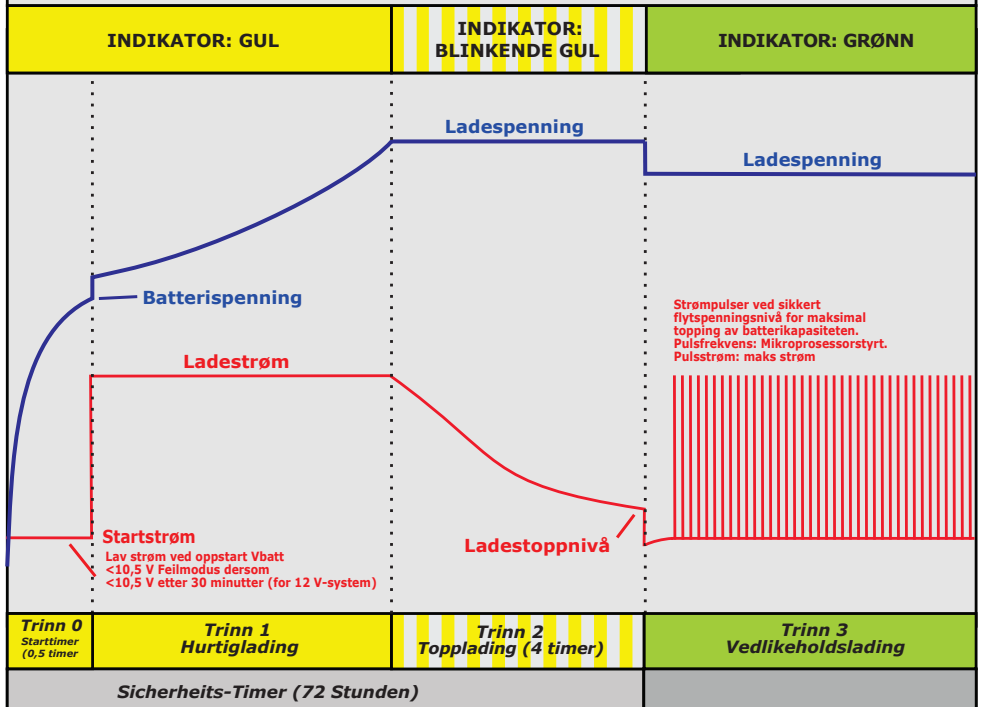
INDIKATOR: GUL

INDIKATOR: BLINKENDE GUL

INDIKATOR: GRØNN

Ladespenning

Ladespenning

Batterispenning

Strømpulser ved sikkert flytspenningsnivå for maksimal topping av batterikapasiteten. Pulsfrekvens: Mikroprosessorstyrt. Pulsstrøm: maks strøm

Ladestrøm

Startstrøm
Lav strøm ved oppstart Vbatt <10,5 V Feilmodus dersom <10,5 V etter 30 minutter (for 12 V-system)

Ladestoppnivå

Trinn 0
Starttimer (0,5 timer

Trinn 1
Hurtiglading

Trinn 2
Topplading (4 timer)

Trinn 3
Vedlikeholdslading

Sicherheits-Timer (72 Stunden)